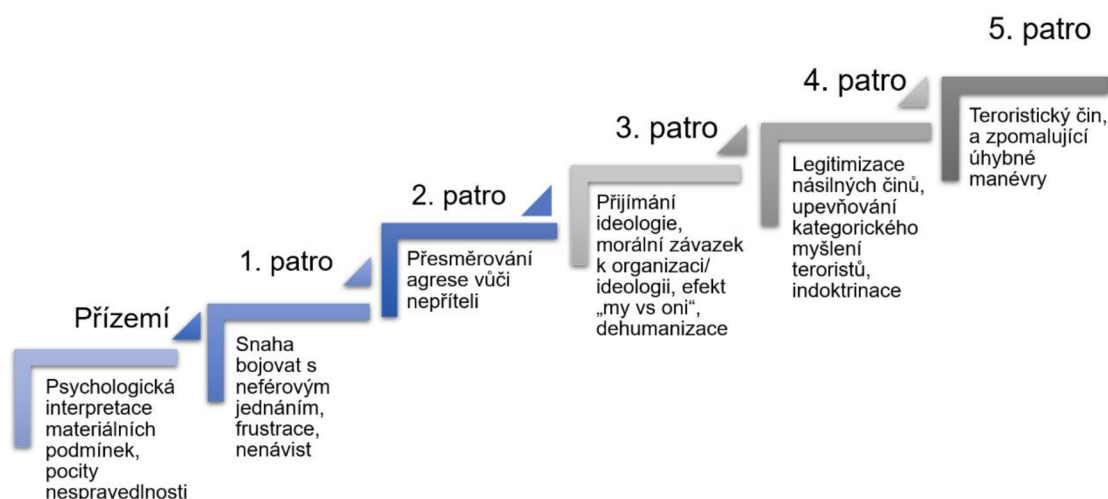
5. patro

4. patro

3. patro

2. patro

1. patro

Přízemí

Psychologická interpretace materiálních podmínek, pocity nespravedlnosti

Snaha bojovat s neférovým jednáním, frustrace, nenávist

Přesměrování agrese vůči nepříteli

Přijímání ideologie, morální závazek k organizaci/ ideologii, efekt „my vs oni“, dehumanizace

Legitimizace násilných činů, upevňování kategorického myšlení teroristů, indoktrinace

Teroristický čin, a zpomalující úhybné manévry